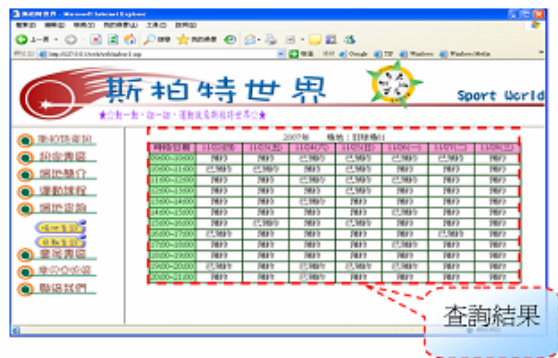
斯柏特世界 - Microsoft Internet Explorer

斯柏特世界

Sport World

★動一動，動一動，運動就要斯柏特世界★

斯柏特簡訊
場地介紹
運動課程
場地查詢
會員專區
聯絡我們

2007年 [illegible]

| 時間\日期 | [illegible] | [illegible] | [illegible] | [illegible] | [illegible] | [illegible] | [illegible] |
|---|---|---|---|---|---|---|---|
| 09:00-10:00 | 預約 | 已預約 | 已預約 | 預約 | 預約 | 預約 | 預約 |
| 10:00-11:00 | 已預約 | 預約 | 預約 | 預約 | 預約 | 預約 | 預約 |
| 11:00-12:00 | 預約 | 預約 | 已預約 | 預約 | 預約 | 預約 | 預約 |
| 12:00-13:00 | 預約 | 已預約 | 已預約 | 已預約 | 預約 | 預約 | 預約 |
| 13:00-14:00 | 預約 | 預約 | 預約 | 預約 | 預約 | 預約 | 預約 |
| 14:00-15:00 | 預約 | 預約 | 預約 | 預約 | 已預約 | 預約 | 預約 |
| 15:00-16:00 | 預約 | 已預約 | 預約 | 預約 | 預約 | 預約 | 預約 |
| 16:00-17:00 | 已預約 | 預約 | 預約 | 已預約 | 預約 | 預約 | 預約 |
| 17:00-18:00 | 預約 | 已預約 | 預約 | 預約 | 預約 | 預約 | 預約 |
| 18:00-19:00 | 預約 | 預約 | 預約 | 預約 | 預約 | 預約 | 預約 |
| 19:00-20:00 | 預約 | 預約 | 已預約 | 預約 | 預約 | 預約 | 預約 |
| 20:00-21:00 | 預約 | 預約 | 預約 | 預約 | 預約 | 預約 | 預約 |

查詢結果